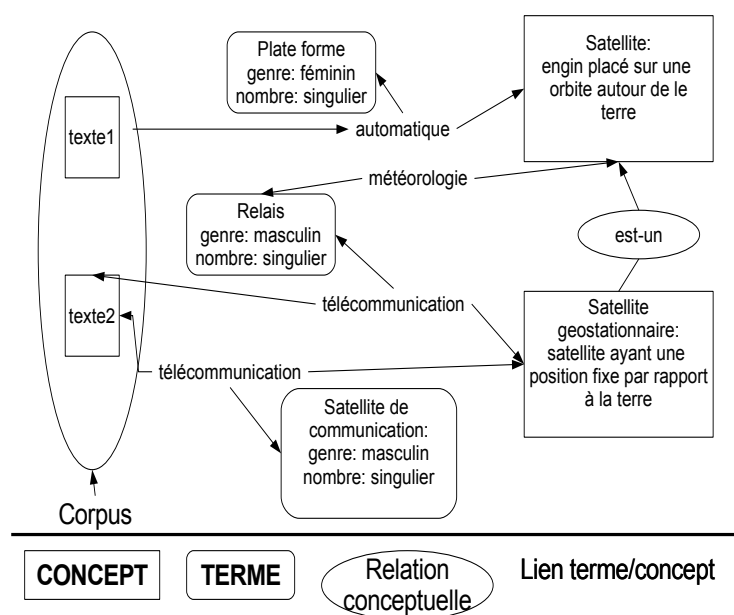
Plate forme
genre: féminin
nombre: singulier

Satellite:
engin placé sur une orbite autour de le terre

texte1

automatique

météorologie

Relais
genre: masculin
nombre: singulier

est-un

texte2

télécommunication

Satellite geostationnaire:
satellite ayant une position fixe par rapport à la terre

télécommunication

Satellite de communication:
genre: masculin
nombre: singulier

Corpus

CONCEPT

TERME

Relation conceptuelle

Lien terme/concept